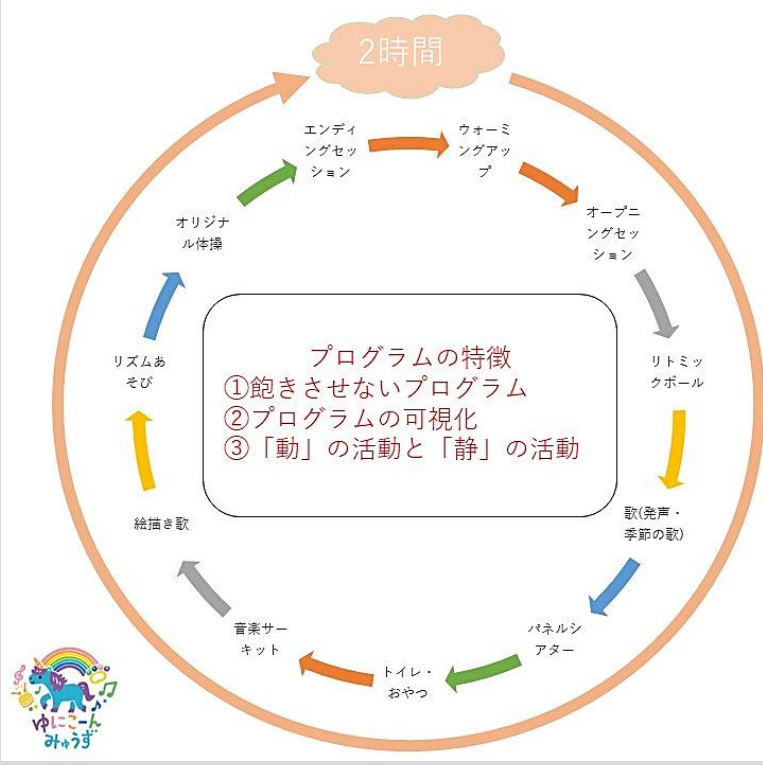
2時間

ウォーミングアップ

オープニングセッション

リトミックボール

歌(発声・季節の歌)

パネルシアター

トイレ・おやつ

音楽サーキット

絵描き歌

リズムあそび

オリジナル体操

エンディングセッション

プログラムの特徴
①飽きさせないプログラム
②プログラムの可視化
③「動」の活動と「静」の活動

ゆにこーん みゅうず